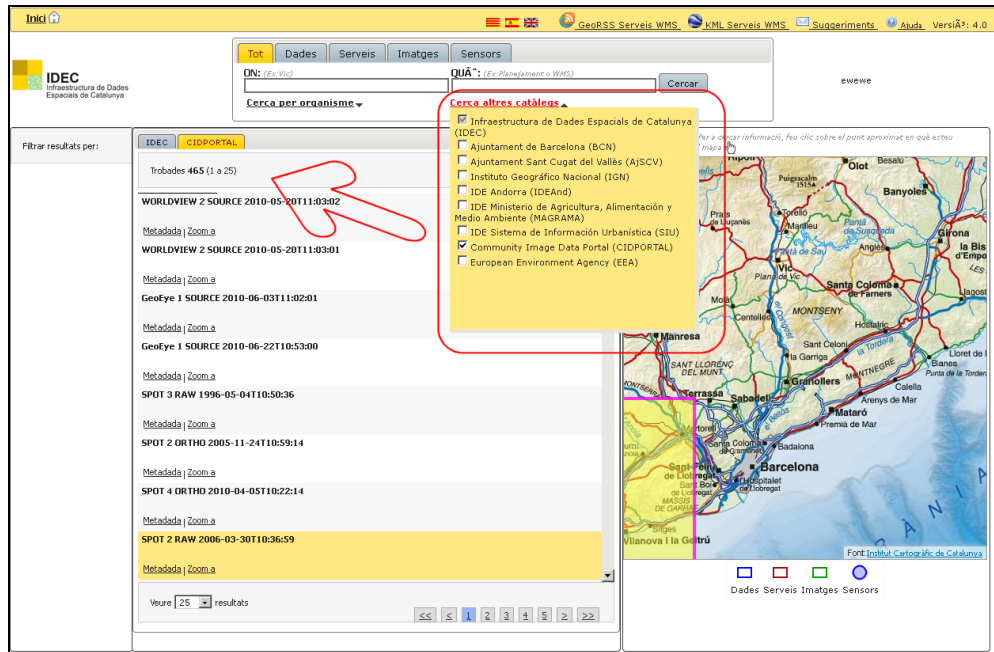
Inici

GeoRSS Serveis WMS KML Serveis WMS Suggeriments Ajuda VersiÃ³: 4.0

IDEC
Infraestructura de Dades Espacials de Catalunya

Tot | Dades | Serveis | Imatges | Sensors

ON: (Ex:Vic)
QUÃˆ: (Ex:Planejament o WMS)
Cercar

Cerca per organisme
Cerca altres catàlegs

ewewe

Filtrar resultats per:

IDEC | CIDPORTAL

Trobades 465 (1 a 25)

WORLDVIEW 2 SOURCE 2010-05-20T11:03:02
Metadada | Zoom a
WORLDVIEW 2 SOURCE 2010-05-20T11:03:01
Metadada | Zoom a
GeoEye 1 SOURCE 2010-06-03T11:02:01
Metadada | Zoom a
GeoEye 1 SOURCE 2010-06-22T10:53:00
Metadada | Zoom a
SPOT 3 RAW 1996-05-04T10:50:36
Metadada | Zoom a
SPOT 2 ORTHO 2005-11-24T10:59:14
Metadada | Zoom a
SPOT 4 ORTHO 2010-04-05T10:22:14
Metadada | Zoom a
SPOT 2 RAW 2006-03-30T10:36:59
Metadada | Zoom a

Veure 25 resultats

<< < 1 2 3 4 5 > >>

Infraestructura de Dades Espacials de Catalunya (IDEC)
Ajuntament de Barcelona (BCN)
Ajuntament Sant Cugat del Vallès (AjSCV)
Instituto Geográfico Nacional (IGN)
IDE Andorra (IDEAnd)
IDE Ministerio de Agricultura, Alimentación y Medio Ambiente (MAGRAMA)
IDE Sistema de Información Urbanística (SIU)
Community Image Data Portal (CIDPORTAL)
European Environment Agency (EEA)

Per a cercar informació, feu clic sobre el punt aproximat en què esteu ... mapa

Besalú Olot Banyoles Girona Figueres Torelló Vic Manlleu Santa Coloma de Farners Anglès MONTSENY Manresa Hostalric SANT LLORENÇ DEL MUNT La Garriga Santa Celoni Granollers MONTNEGRE Lloret de Mar Blanes Terrassa Sabadell Calella Arenys de Mar Mataró Premià de Mar Badalona Barcelona Sant Feliu de Llobregat Vilanova i la Geltrú Sitges El Prat de Llobregat

Font: Institut Cartogràfic de Catalunya

Dades Serveis Imatges Sensors